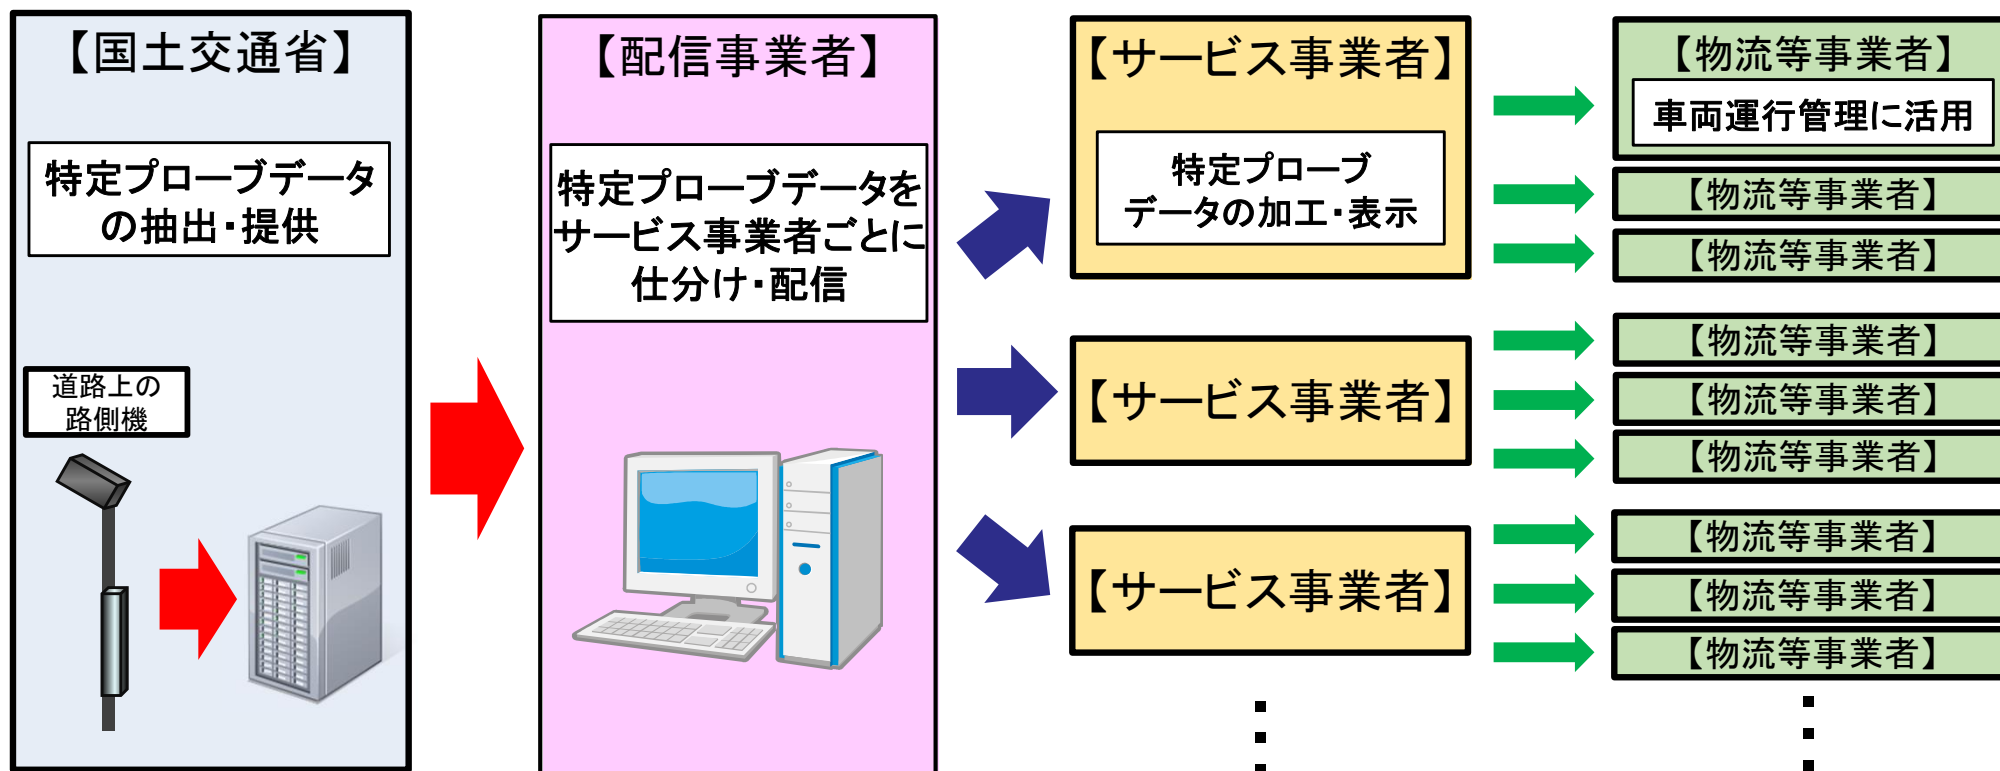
【国土交通省】

特定プローブデータの抽出・提供

道路上の路側機

【配信事業者】

特定プローブデータをサービス事業者ごとに仕分け・配信

【サービス事業者】

特定プローブデータの加工・表示

【サービス事業者】

【サービス事業者】

【物流等事業者】

車両運行管理に活用

【物流等事業者】

【物流等事業者】

【物流等事業者】

【物流等事業者】

【物流等事業者】

【物流等事業者】

【物流等事業者】

【物流等事業者】